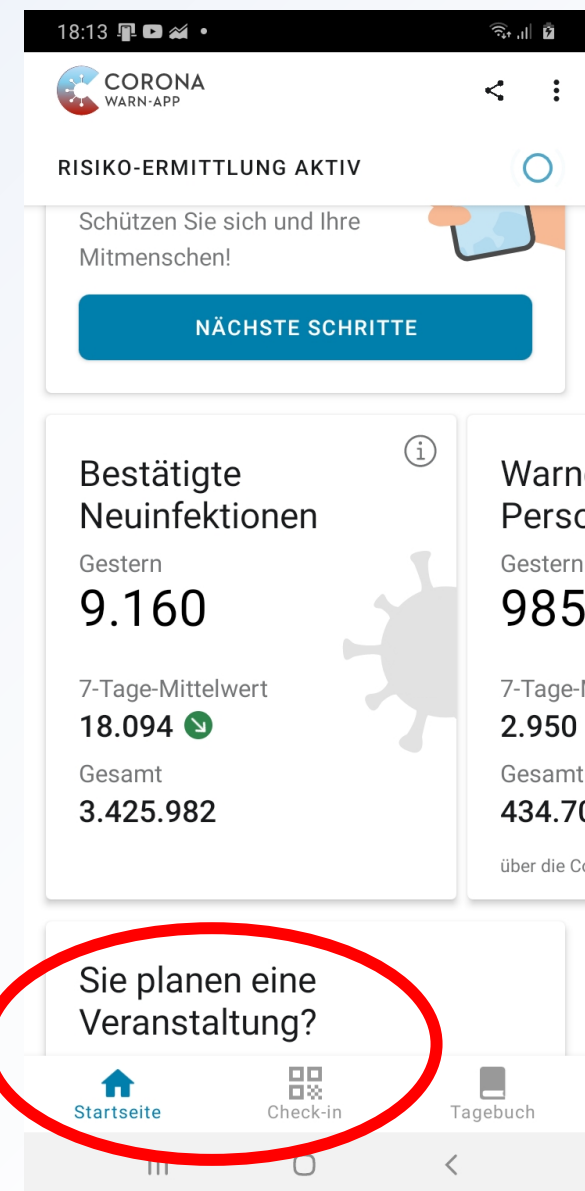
18:13

CORONA
WARN-APP

RISIKO-ERMITTLUNG AKTIV

Schützen Sie sich und Ihre Mitmenschen!

NÄCHSTE SCHRITTE

Bestätigte Neuinfektionen
Gestern
9.160
7-Tage-Mittelwert
18.094
Gesamt
3.425.982

Warn
Perso
Gestern
985
7-Tage-
2.950
Gesamt
434.70
über die Co

Sie planen eine Veranstaltung?

Startseite
Check-in
Tagebuch